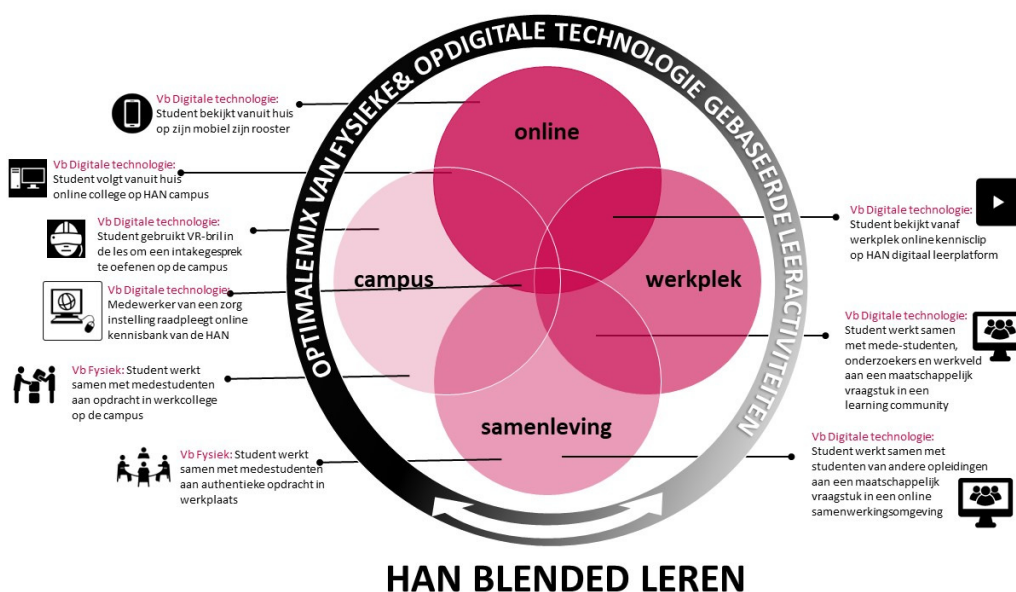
OPTIMALE MIX VAN FYSIEKE& OP DIGITALE TECHNOLOGIE GEBASEERDE LEERACTIVITEITEN

Vb Digitale technologie: Student bekijkt vanuit huis op zijn mobiel zijn rooster

Vb Digitale technologie: Student volgt vanuit huis online college op HAN campus

Vb Digitale technologie: Student gebruikt VR-bril in de les om een intakegesprek te oefenen op de campus

Vb Digitale technologie: Medewerker van een zorg instelling raadpleegt online kennisbank van de HAN

Vb Fysiek: Student werkt samen met medestudenten aan opdracht in werkcollege op de campus

Vb Fysiek: Student werkt samen met medestudenten aan authentieke opdracht in werkplaats

online

campus

werkplek

samenleving

Vb Digitale technologie: Student bekijkt vanaf werkplek online kennisclip op HAN digitaal leerplatform

Vb Digitale technologie: Student werkt samen met mede-studenten, onderzoekers en werkveld aan een maatschappelijk vraagstuk in een learning community

Vb Digitale technologie: Student werkt samen met studenten van andere opleidingen aan een maatschappelijk vraagstuk in een online samenwerkingsomgeving

HAN BLENDED LEREN